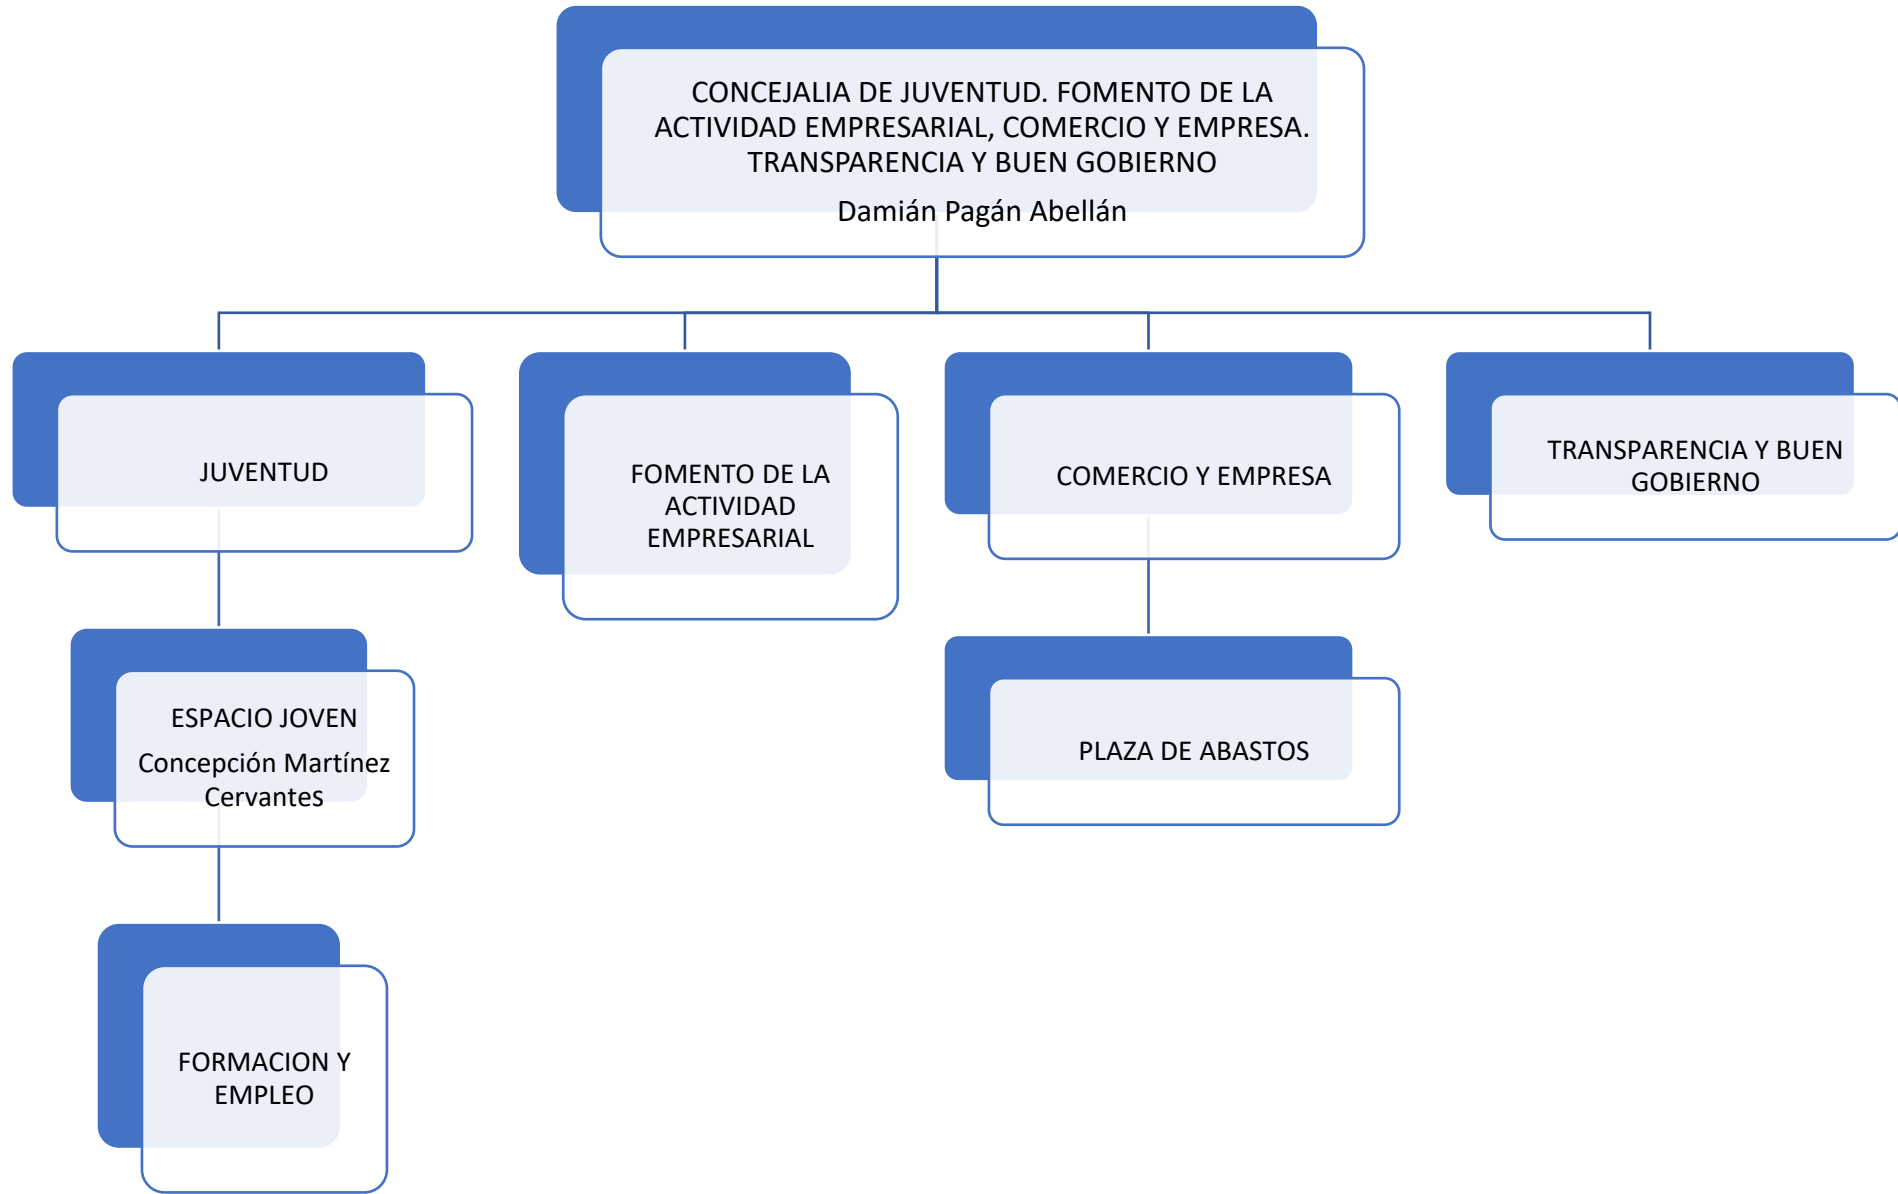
CONCEJALIA DE JUVENTUD. FOMENTO DE LA ACTIVIDAD EMPRESARIAL, COMERCIO Y EMPRESA. TRANSPARENCIA Y BUEN GOBIERNO

Damián Pagán Abellán

JUVENTUD

FOMENTO DE LA ACTIVIDAD EMPRESARIAL

COMERCIO Y EMPRESA

TRANSPARENCIA Y BUEN GOBIERNO

ESPACIO JOVEN

Concepción Martínez Cervantes

PLAZA DE ABASTOS

FORMACION Y EMPLEO